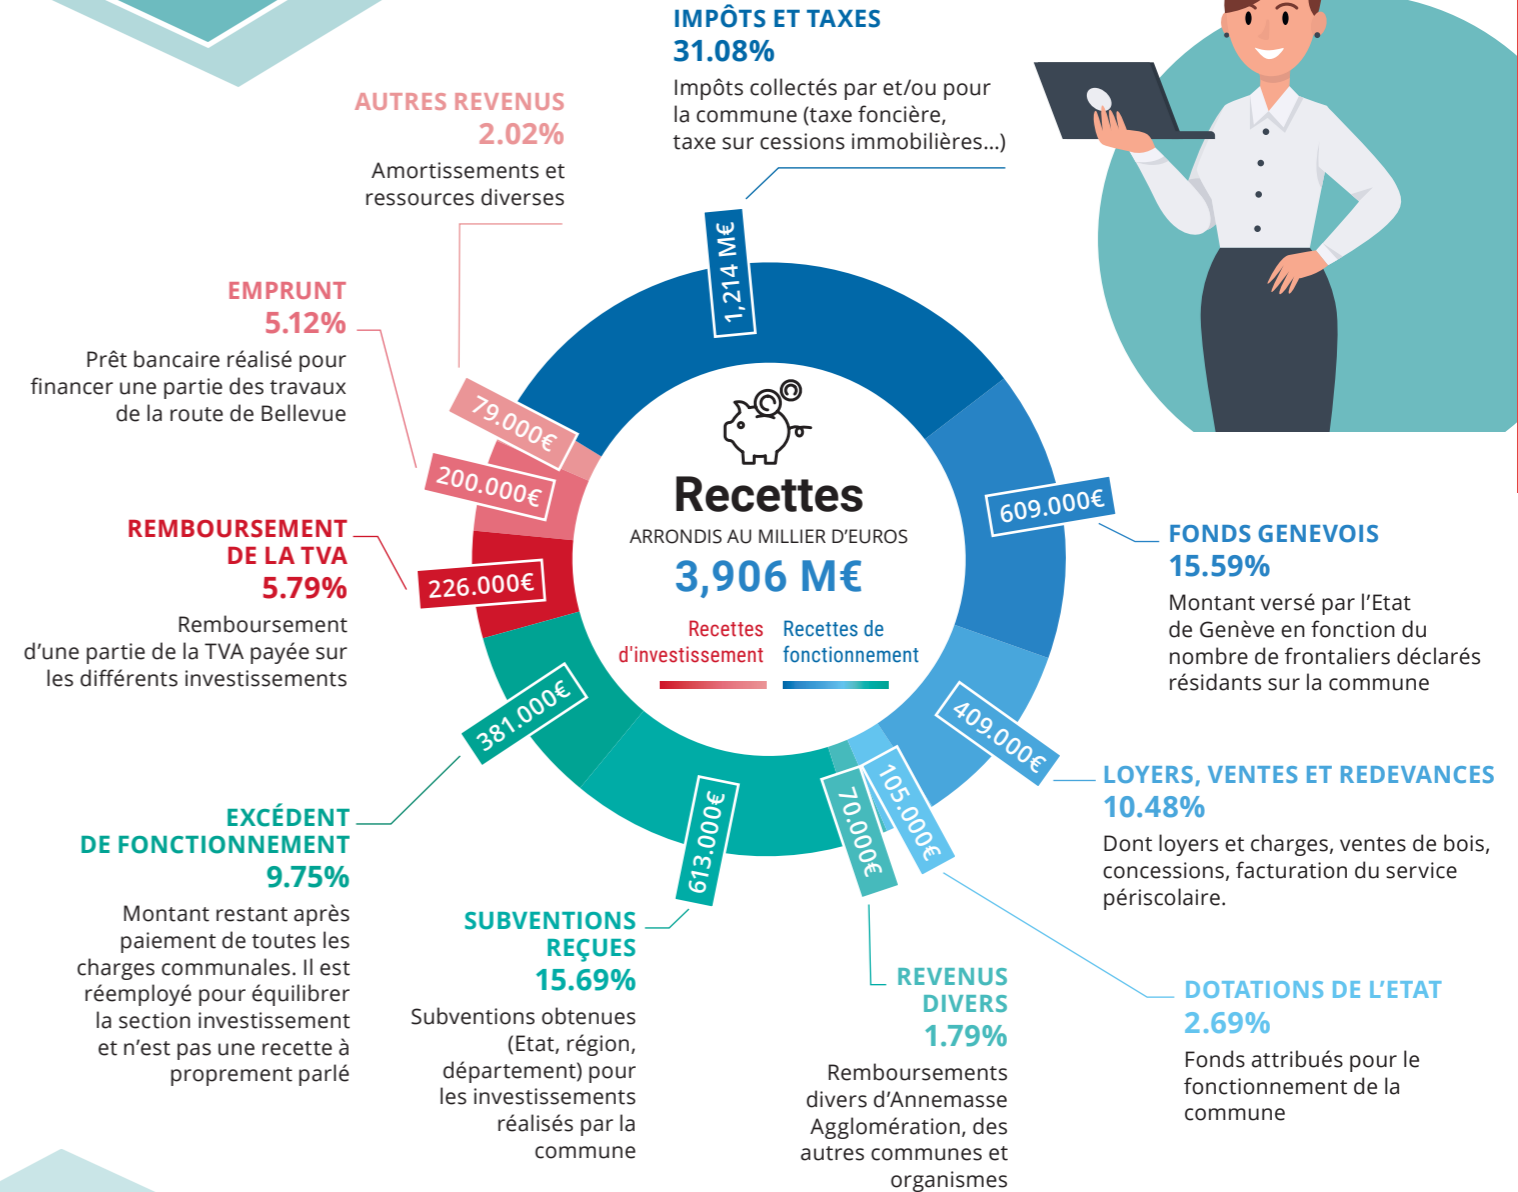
IMPÔTS ET TAXES
31.08%
Impôts collectés par et/ou pour la commune (taxe foncière, taxe sur cessions immobilières...)

AUTRES REVENUS
2.02%
Amortissements et ressources diverses

EMPRUNT
5.12%
Prêt bancaire réalisé pour financer une partie des travaux de la route de Bellevue

REMBOURSEMENT DE LA TVA
5.79%
Remboursement d'une partie de la TVA payée sur les différents investissements

EXCÉDENT DE FONCTIONNEMENT
9.75%
Montant restant après paiement de toutes les charges communales. Il est réemployé pour équilibrer la section investissement et n'est pas une recette à proprement parlé

SUBVENTIONS REÇUES
15.69%
Subventions obtenues (Etat, région, département) pour les investissements réalisés par la commune

REVENUS DIVERS
1.79%
Remboursements divers d'Annemasse Agglomération, des autres communes et organismes

DOTATIONS DE L'ETAT
2.69%
Fonds attribués pour le fonctionnement de la commune

LOYERS, VENTES ET REDEVANCES
10.48%
Dont loyers et charges, ventes de bois, concessions, facturation du service périscolaire.

FONDS GENEVOIS
15.59%
Montant versé par l'Etat de Genève en fonction du nombre de frontaliers déclarés résidants sur la commune

1,214 M€
609.000€
409.000€
105.000€
70.000€
613.000€
381.000€
226.000€
200.000€
79.000€

Recettes
ARRONDIS AU MILLIER D'EUROS
3,906 M€
Recettes d'investissement
Recettes de fonctionnement